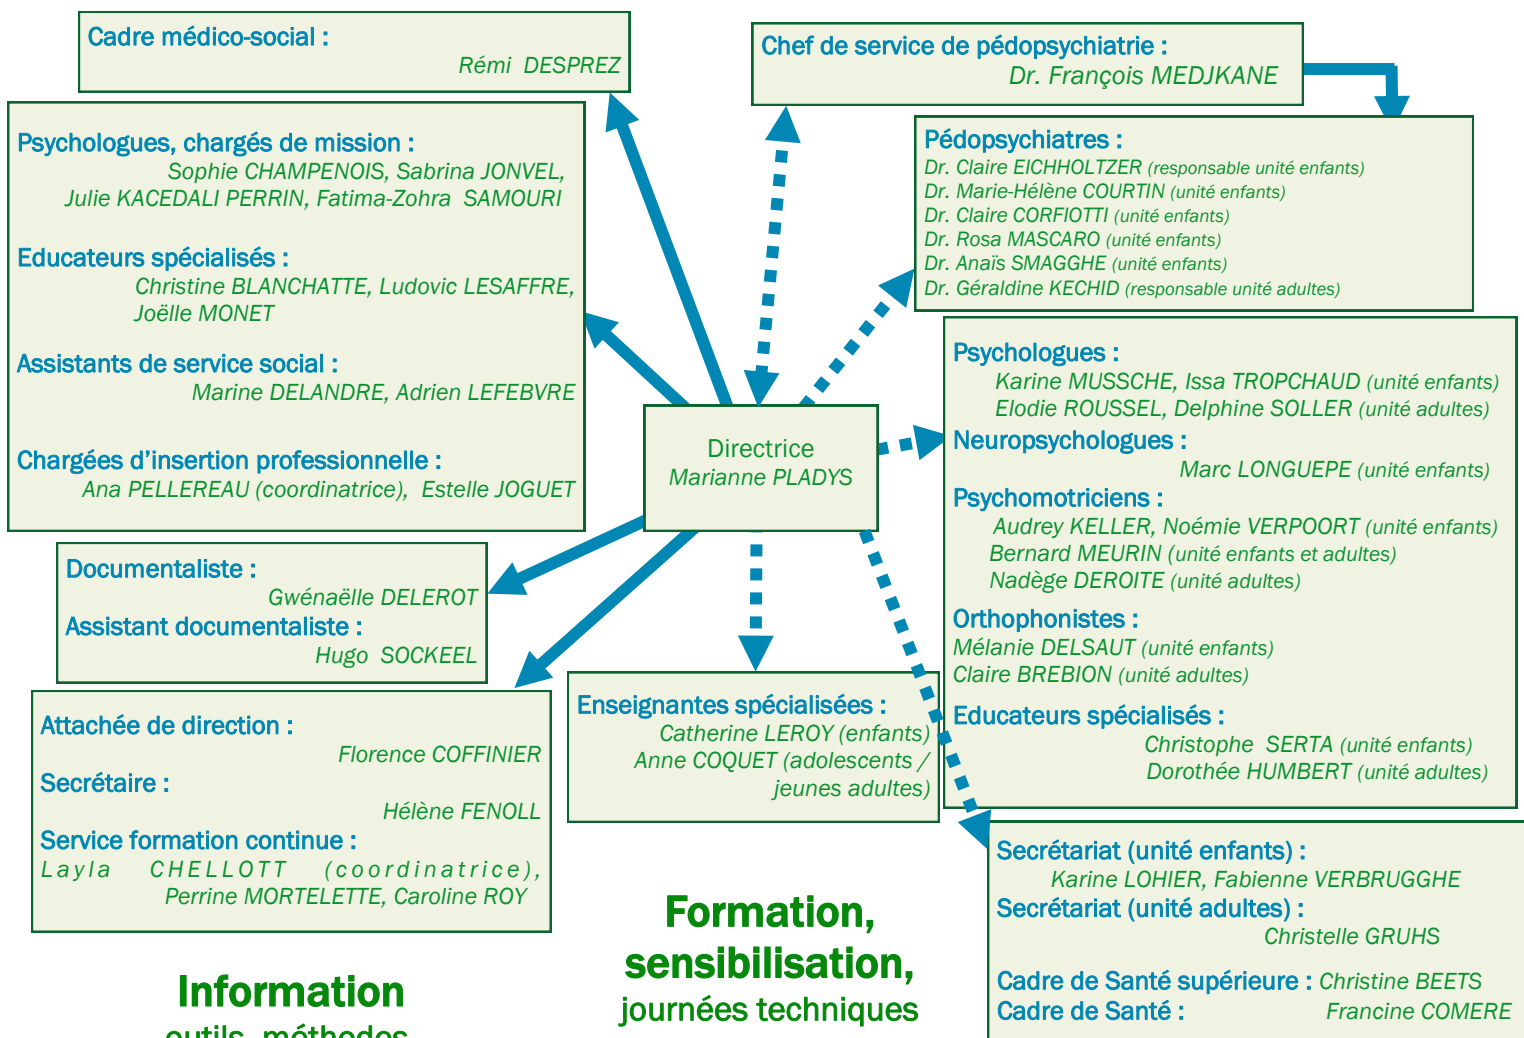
Cadre médico-social :
Rémi DESPREZ

Chef de service de pédopsychiatrie :
Dr. François MEDJKANE

Psychologues, chargés de mission :
Sophie CHAMPENOIS, Sabrina JONVEL, Julie KACEDALI PERRIN, Fatima-Zohra SAMOURI

Educateurs spécialisés :
Christine BLANCHATTE, Ludovic LESAFFRE, Joëlle MONET

Assistants de service social :
Marine DELANDRE, Adrien LEFEBVRE

Chargées d'insertion professionnelle :
Ana PELLEREAU (coordinatrice), Estelle JOGUET

Pédopsychiatres :
Dr. Claire EICHHOLTZER (responsable unité enfants)
Dr. Marie-Hélène COURTIN (unité enfants)
Dr. Claire CORFIOTTI (unité enfants)
Dr. Rosa MASCARO (unité enfants)
Dr. Anaïs SMAGGHE (unité enfants)
Dr. Géraldine KECHID (responsable unité adultes)

Psychologues :
Karine MUSSCHE, Issa TROPCHAUD (unité enfants)
Elodie ROUSSEL, Delphine SOLLER (unité adultes)
Neuropsychologues :
Marc LONGUEPE (unité enfants)
Psychomotriciens :
Audrey KELLER, Noémie VERPOORT (unité enfants)
Bernard MEURIN (unité enfants et adultes)
Nadège DEROITE (unité adultes)
Orthophonistes :
Mélanie DELSAUT (unité enfants)
Claire BREBION (unité adultes)
Educateurs spécialisés :
Christophe SERTA (unité enfants)
Dorothée HUMBERT (unité adultes)

Directrice
Marianne PLADYS

Documentaliste :
Gwénaëlle DELEROT
Assistant documentaliste :
Hugo SOCKEEL

Attachée de direction :
Florence COFFINIER
Secrétaire :
Hélène FENOLL
Service formation continue :
Layla CHELLOTT (coordinatrice), Perrine MORTELETTE, Caroline ROY

Enseignantes spécialisées :
Catherine LEROY (enfants)
Anne COQUET (adolescents / jeunes adultes)

Secrétariat (unité enfants) :
Karine LOHIER, Fabienne VERBRUGGHE
Secrétariat (unité adultes) :
Christelle GRUHS

Cadre de Santé supérieure : Christine BEETS
Cadre de Santé : Francine COMERE

Information
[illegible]

Formation, sensibilisation,
journées techniques